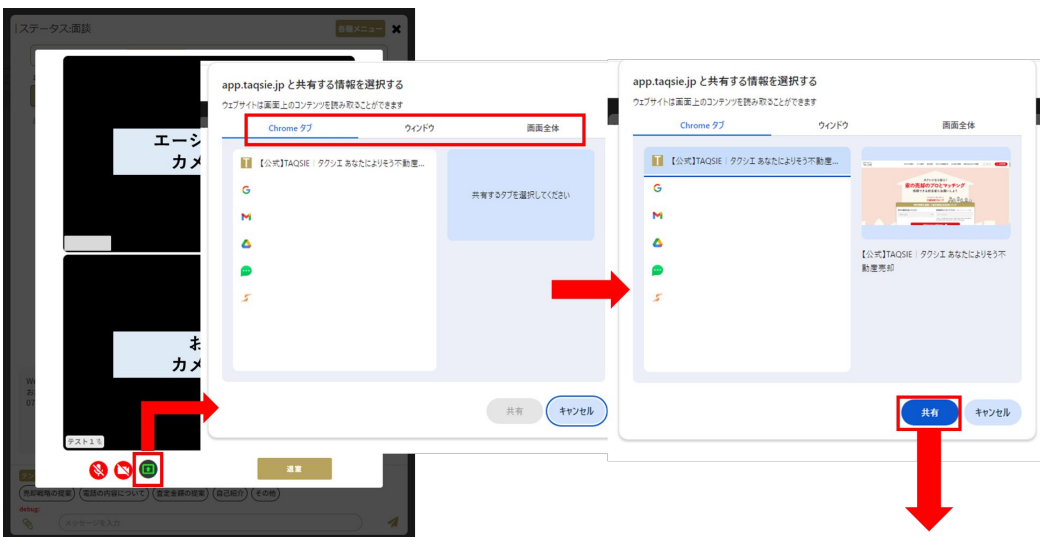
ステータス:面談

各種メニュー

エージ
カメ

オ
カメ

テスト１％

退室

売却戦略の提案　電話の内容について　査定金額の提案　自己紹介　その他

debug:

メッセージを入力

app.taqsie.jp と共有する情報を選択する

ウェブサイトは画面上のコンテンツを読み取ることができます

Chrome タブ　ウィンドウ　画面全体

【公式】TAQSIE｜タクシエ あなたによりそう不動産...

共有するタブを選択してください

共有　キャンセル

app.taqsie.jp と共有する情報を選択する

ウェブサイトは画面上のコンテンツを読み取ることができます

Chrome タブ　ウィンドウ　画面全体

【公式】TAQSIE｜タクシエ あなたによりそう不動産...

【公式】TAQSIE｜タクシエ あなたによりそう不動産売却

共有　キャンセル